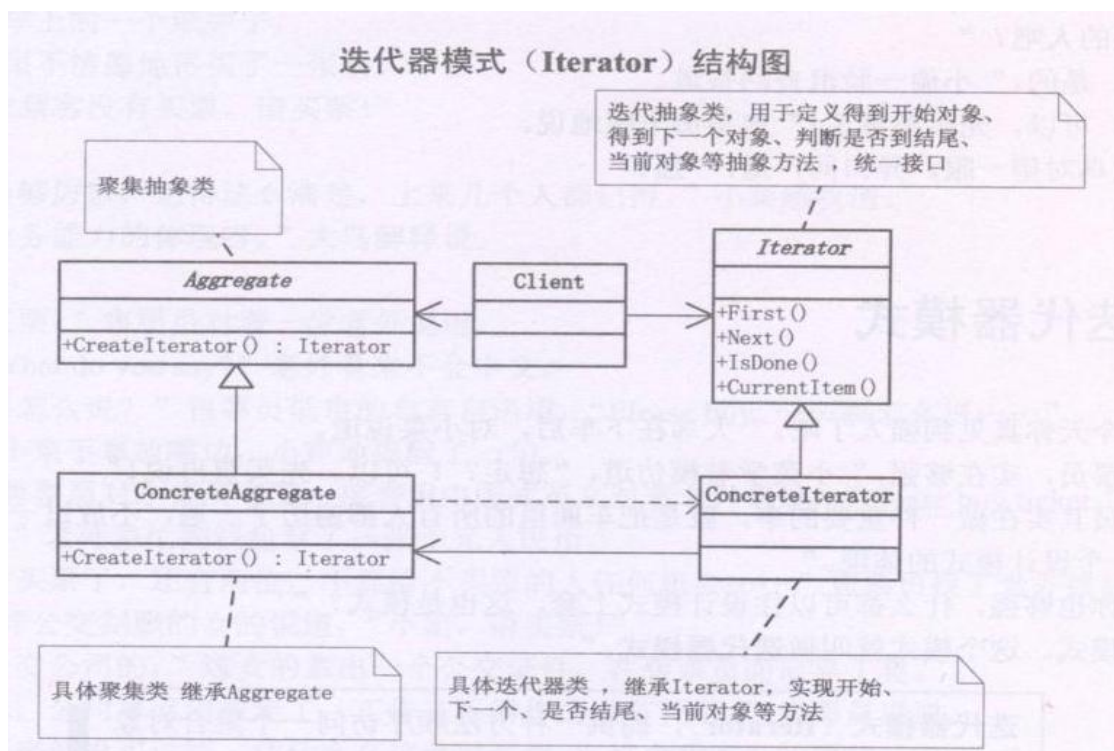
迭代器模式（Iterator）结构图

迭代抽象类，用于定义得到开始对象、得到下一个对象、判断是否到结尾、当前对象等抽象方法，统一接口

聚集抽象类

Aggregate

+CreateIterator() : Iterator

Client

Iterator

+First()
+Next()
+IsDone()
+CurrentItem()

ConcreteAggregate

+CreateIterator() : Iterator

ConcreteIterator

具体聚集类 继承Aggregate

具体迭代器类，继承Iterator，实现开始、下一个、是否结尾、当前对象等方法